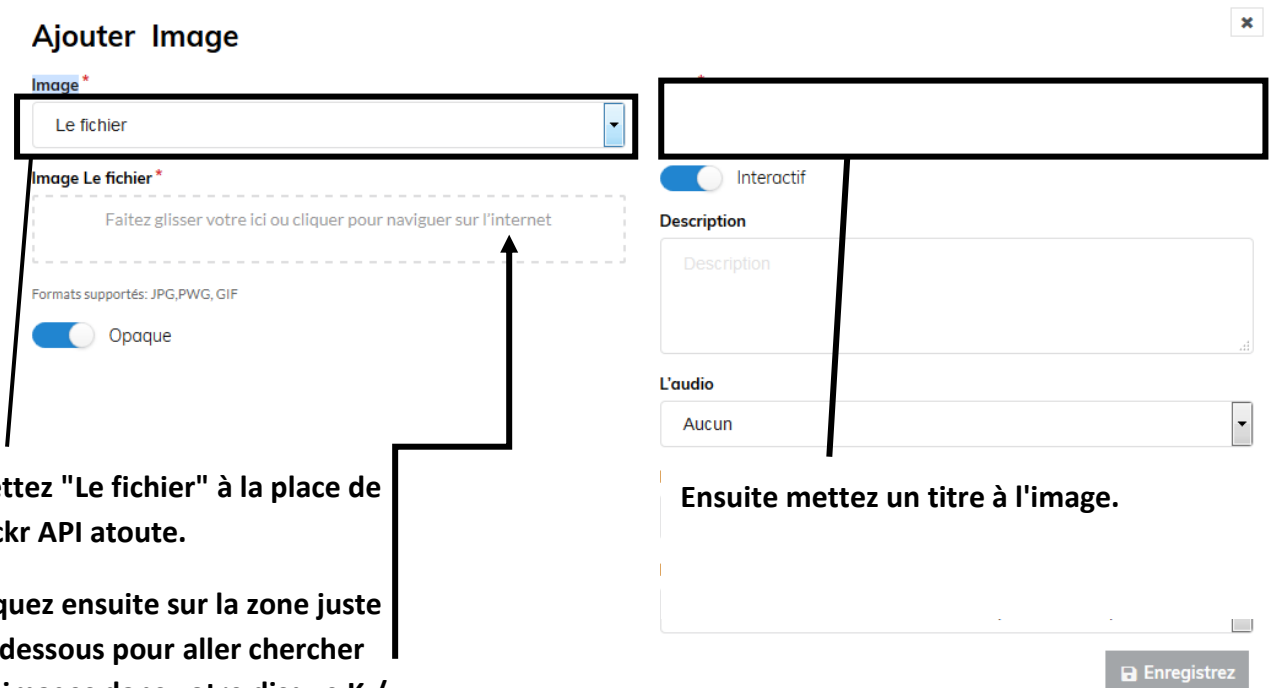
Ajouter Image

×

Image*

Le fichier

Image Le fichier*

Faitez glisser votre ici ou cliquer pour naviguer sur l'internet

Formats supportés: JPG,PWG, GIF

Opaque

Interactif

Description

Description

L'audio

Aucun

Enregistrez

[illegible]ettez "Le fichier" à la place de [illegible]ckr API atoute.

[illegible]quez ensuite sur la zone juste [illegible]dessous pour aller chercher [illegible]

Ensuite mettez un titre à l'image.